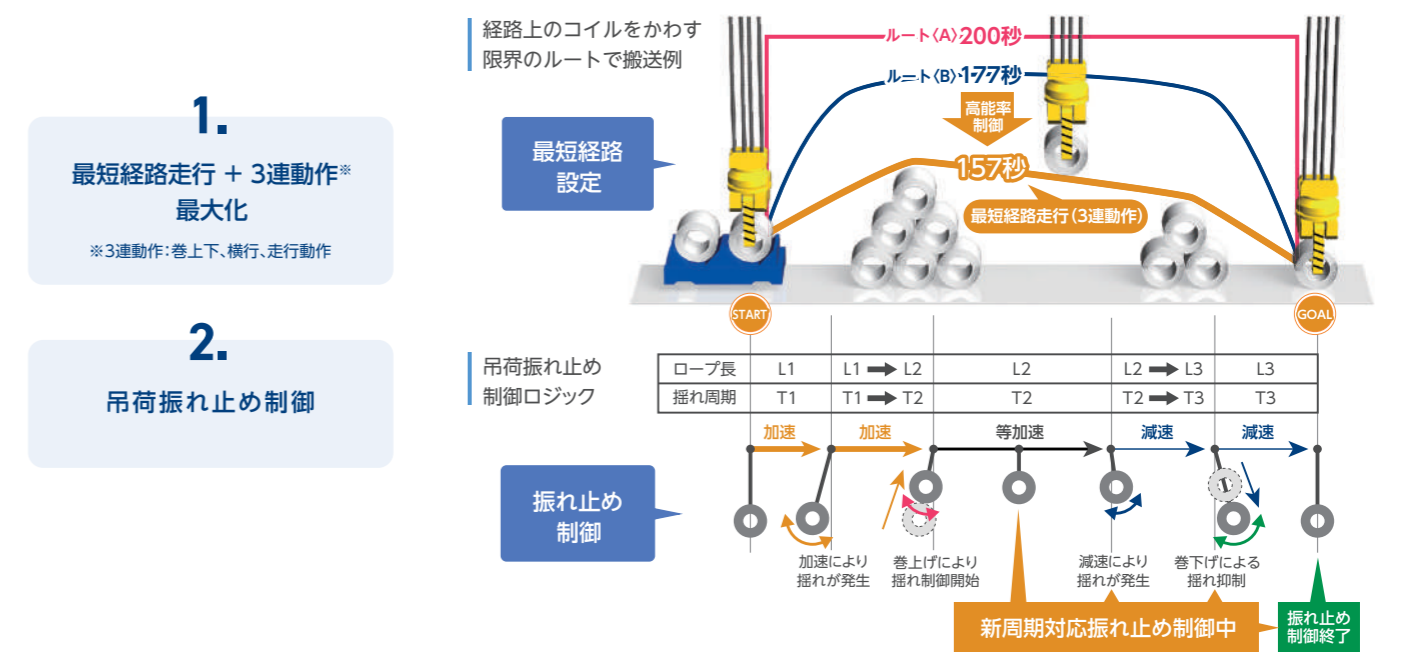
1.
最短経路走行 + 3連動作※最大化
※3連動作:巻上下、横行、走行動作

2.
吊荷振れ止め制御

経路上のコイルをかわす限界のルートで搬送例

ルート〈A〉200秒
ルート〈B〉177秒
高能率制御
157秒
最短経路設定
最短経路走行(3連動作)
START
GOAL

吊荷振れ止め制御ロジック

| ロープ長 | L1 | L1 ➡ L2 | L2 | L2 ➡ L3 | L3 |
|---|---|---|---|---|---|
| 揺れ周期 | T1 | T1 ➡ T2 | T2 | T2 ➡ T3 | T3 |

加速
加速
等加速
減速
減速

振れ止め制御

加速により揺れが発生
巻上げにより揺れ制御開始
減速により揺れが発生
巻下げによる揺れ抑制

新周期対応振れ止め制御中
振れ止め制御終了